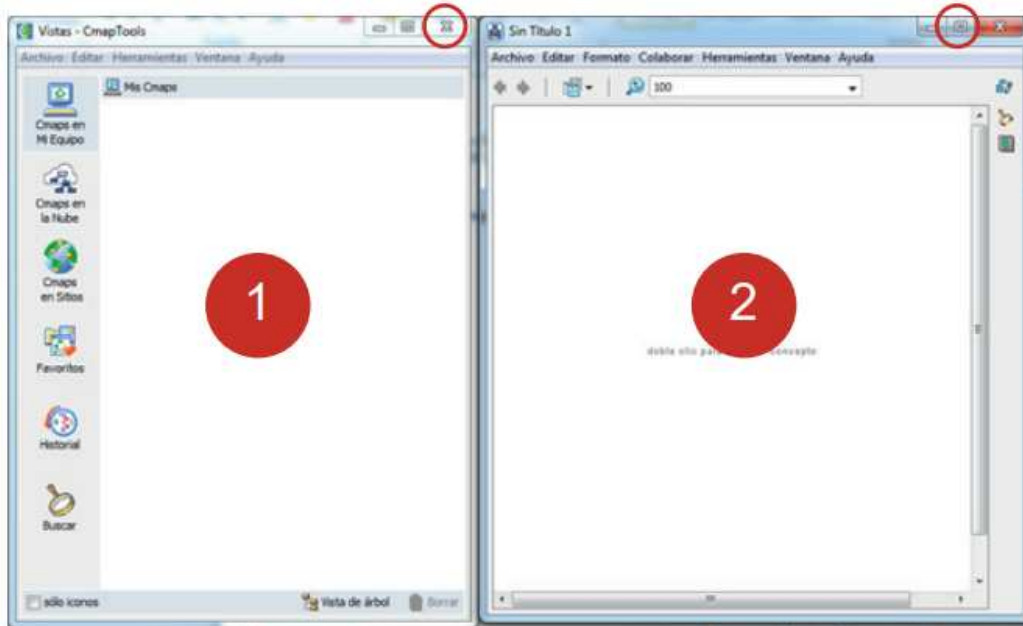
Vistas - CmapTools

Archivo Editar Herramientas Ventana Ayuda

Mis Cmaps

Cmaps en Mi Equipo

Cmaps en la Nube

Cmaps en Sitios

Favoritos

Historial

Buscar

1

sólo iconos

Vista de árbol

Borrar

Sin Título 1

Archivo Editar Formato Colaborar Herramientas Ventana Ayuda

100

2

doble clic para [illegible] concepto